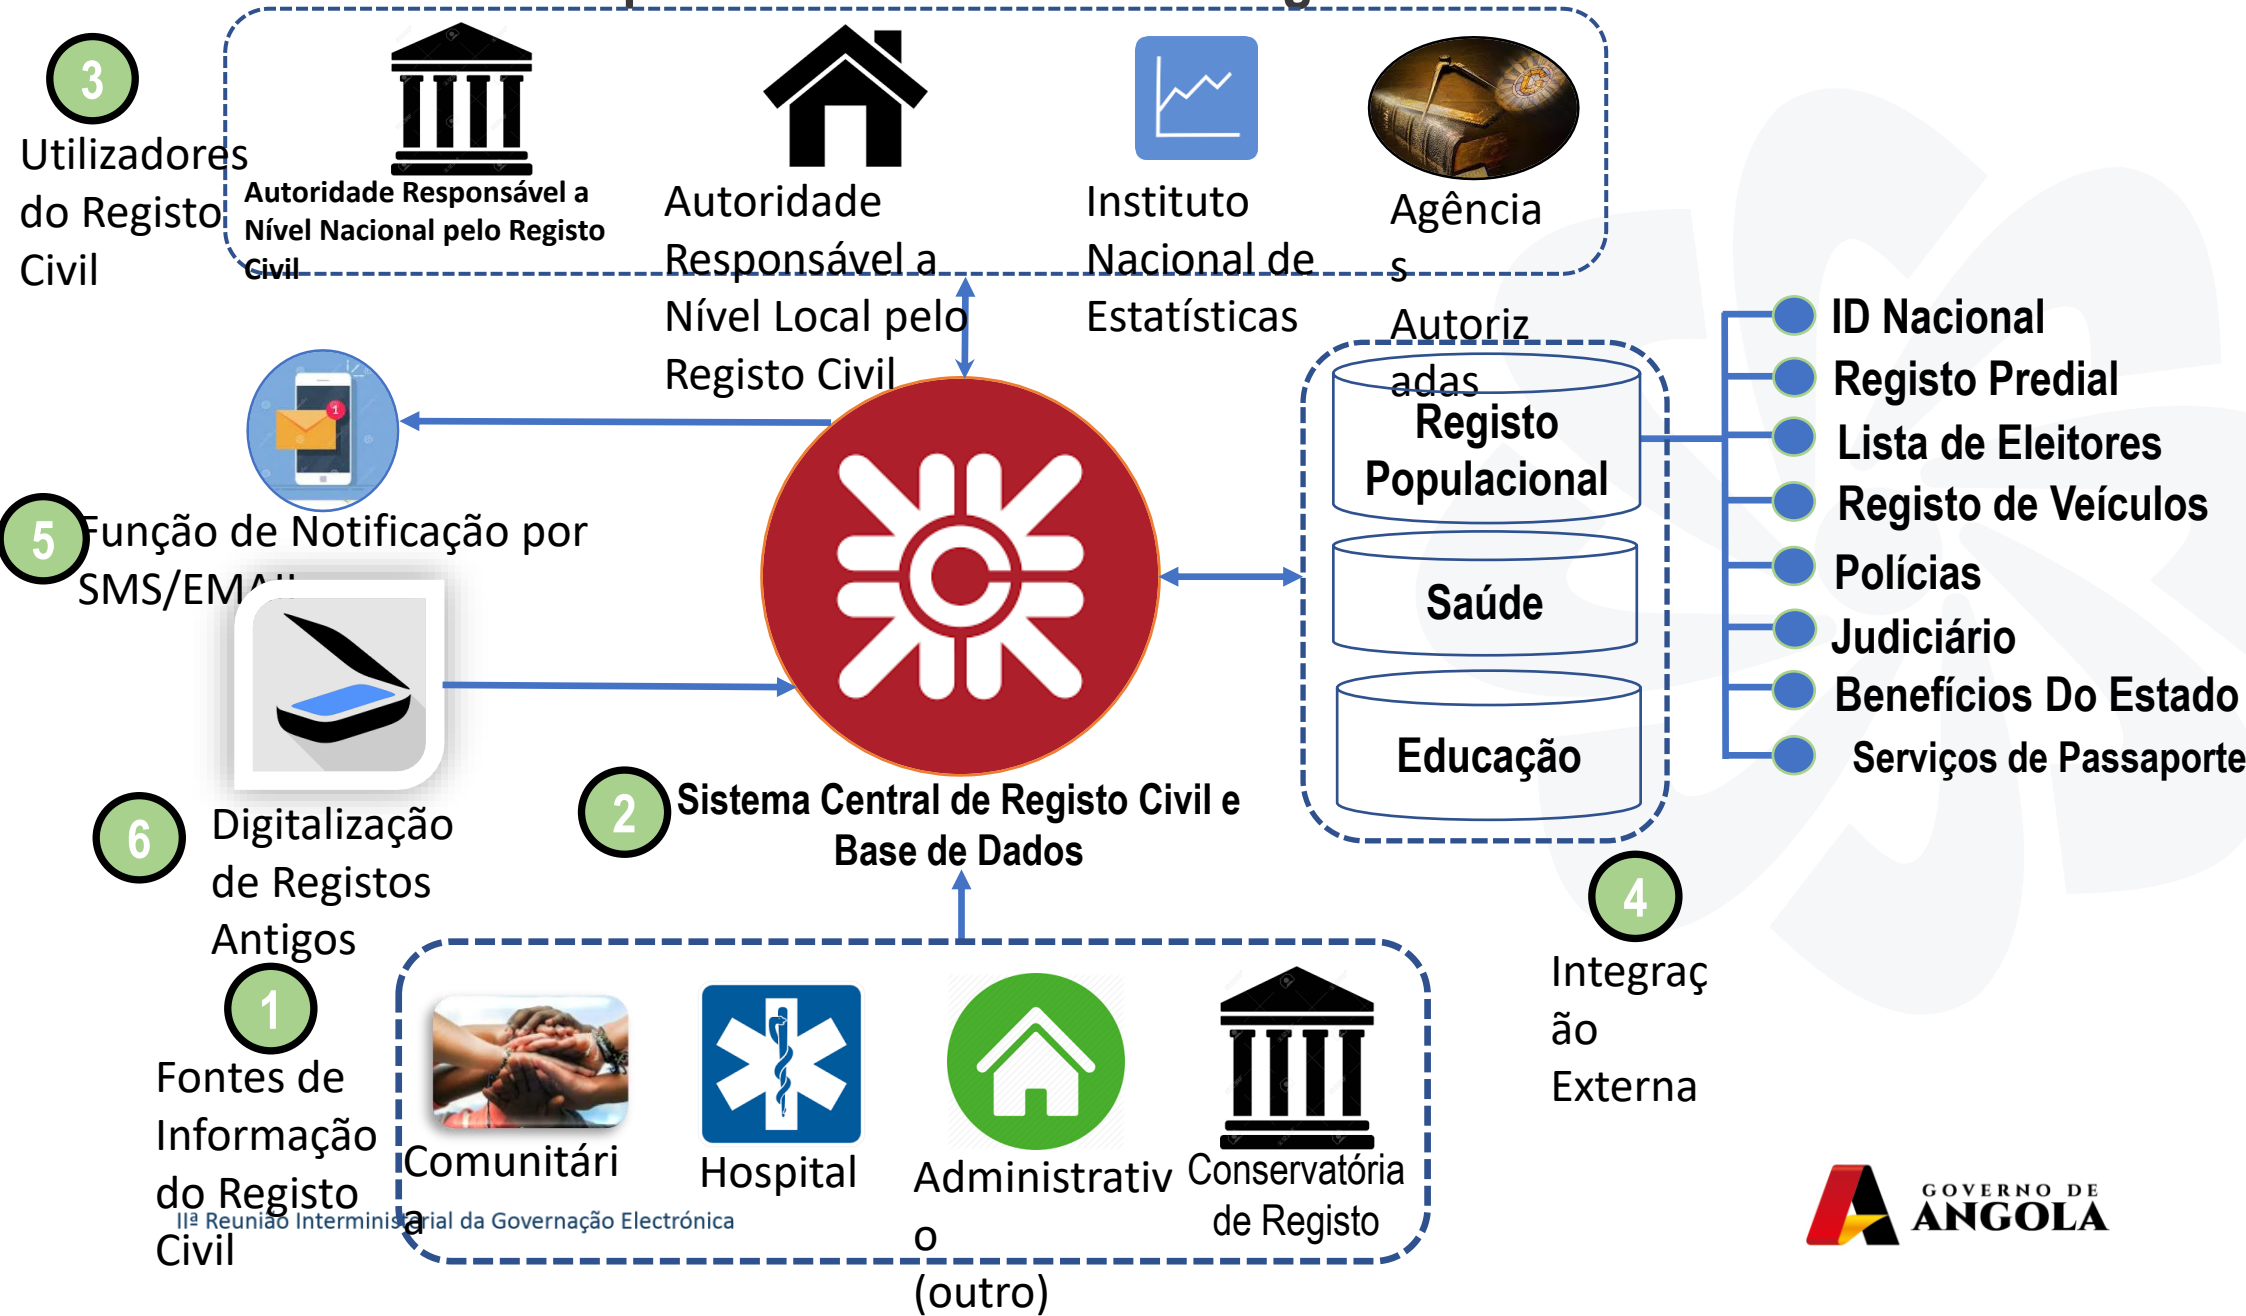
3

Utilizadores do Registo Civil

Autoridade Responsável a Nível Nacional pelo Registo Civil

Autoridade Responsável a Nível Local pelo Registo Civil

Instituto Nacional de Estatísticas

Agências Autorizadas

5

Função de Notificação por SMS/EMAIL

Registo Populacional

Saúde

Educação

ID Nacional
Registo Predial
Lista de Eleitores
Registo de Veículos
Polícias
Judiciário
Benefícios Do Estado
Serviços de Passaporte

6

Digitalização de Registos Antigos

2

Sistema Central de Registo Civil e Base de Dados

4

Integração Externa

1

Fontes de Informação do Registo Civil

Comunitária

Hospital

Administrativo (outro)

Conservatória de Registo

IIª Reunião Interministerial da Governação Electrónica

GOVERNO DE ANGOLA